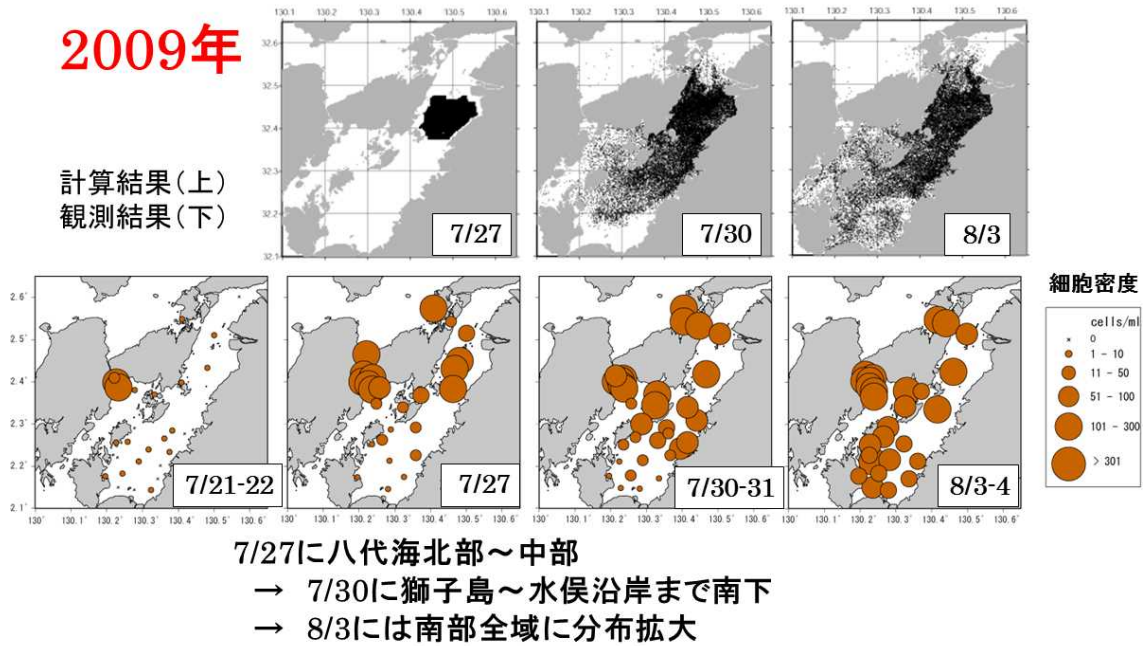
2009年

計算結果(上)
観測結果(下)

130.1 130.2 130.3 130.4 130.5 130.6
32.6 32.5 32.4 32.3 32.2 32.1
7/27

130.1 130.2 130.3 130.4 130.5 130.6
7/30

130.1 130.2 130.3 130.4 130.5 130.6
8/3

2.6 2.5 2.4 2.3 2.2 2.1
130° 130.1° 130.2° 130.3° 130.4° 130.5° 130.6°
7/21-22

130° 130.1° 130.2° 130.3° 130.4° 130.5° 130.6°
7/27

130° 130.1° 130.2° 130.3° 130.4° 130.5° 130.6°
7/30-31

130° 130.1° 130.2° 130.3° 130.4° 130.5° 130.6°
8/3-4

細胞密度
cells/ml
0
1 - 10
11 - 50
51 - 100
101 - 300
> 301

7/27に八代海北部～中部
→ 7/30に獅子島～水俣沿岸まで南下
→ 8/3には南部全域に分布拡大